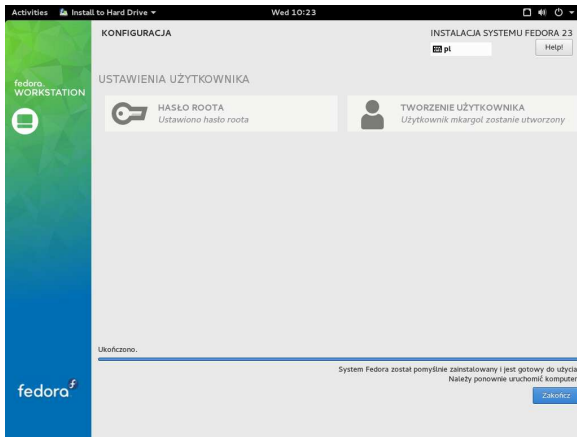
Activities Install to Hard Drive ▾ Wed 10:23

fedora WORKSTATION

KONFIGURACJA

INSTALACJA SYSTEMU FEDORA 23

pl

Help!

USTAWIENIA UŻYTKOWNIKA

HASŁO ROOTA
Ustawiono hasło roota

TWORZENIE UŻYTKOWNIKA
Użytkownik mkargol zostanie utworzony

Ukończono.

System Fedora został pomyślnie zainstalowany i jest gotowy do użycia
Należy ponownie uruchomić komputer

Zakończ

fedora